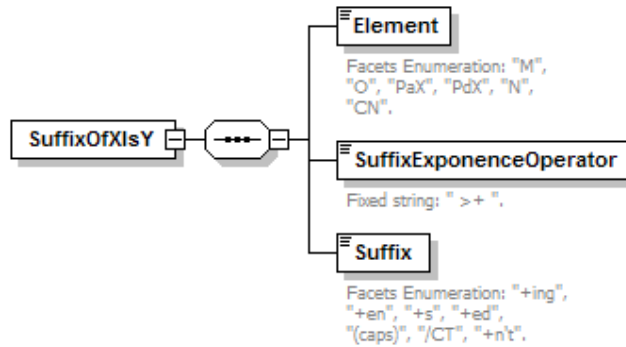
SuffixOfXIsY

Element

Facets Enumeration: "M", "O", "PaX", "PdX", "N", "CN".

SuffixExponenceOperator

Fixed string: " >+ ".

Suffix

Facets Enumeration: "+ing", "+en", "+s", "+ed", "(caps)", "/CT", "+n't".